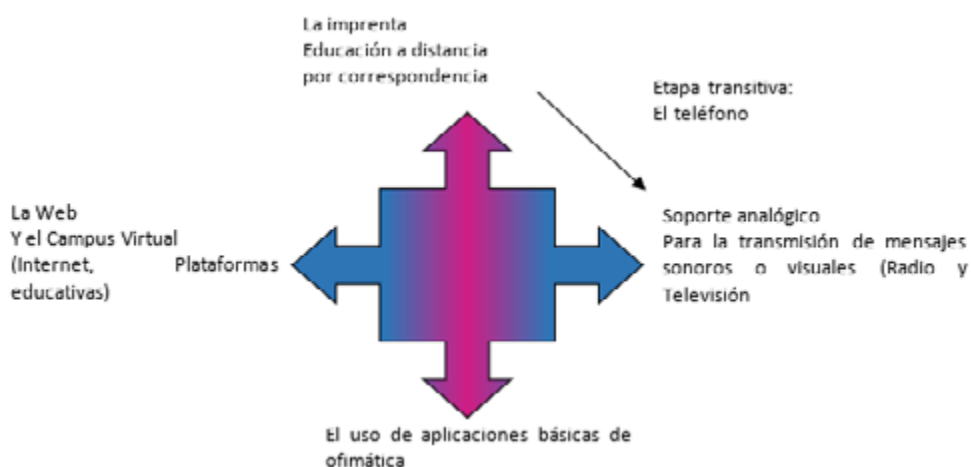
La imprenta
Educación a distancia por correspondencia

Etapa transitiva:
El teléfono

La Web
Y el Campus Virtual (Internet, Plataformas educativas)

Soporte analógico
Para la transmisión de mensajes sonoros o visuales (Radio y Televisión

El uso de aplicaciones básicas de ofimática